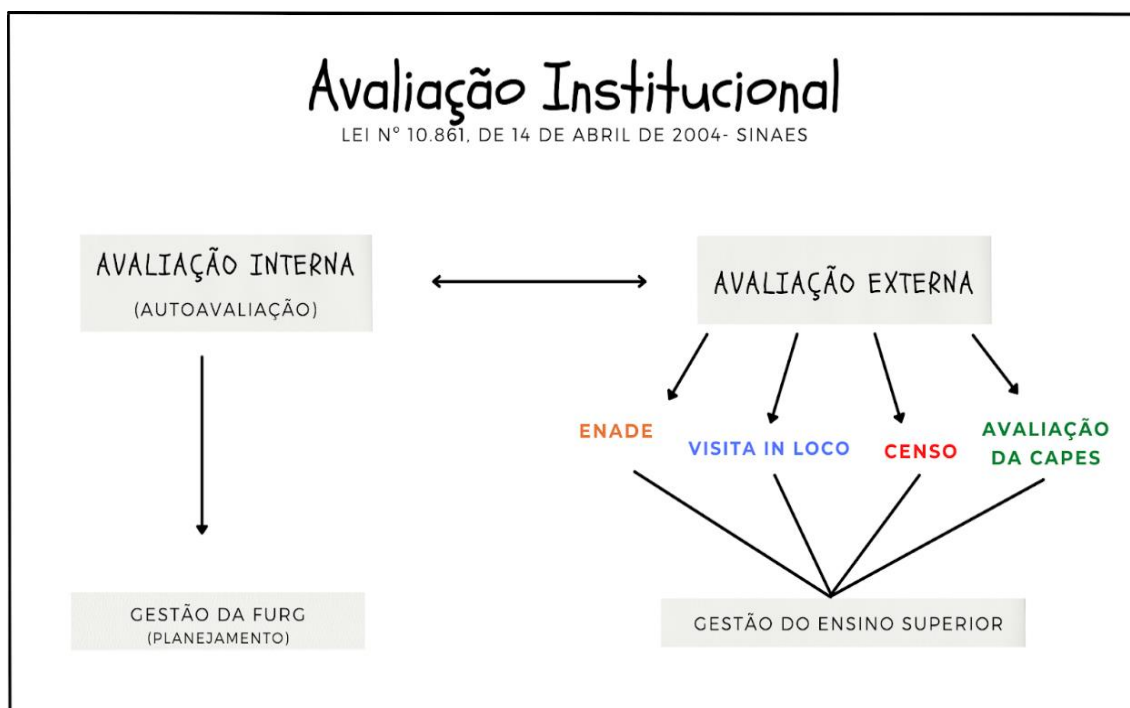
Avaliação Institucional
LEI Nº 10.861, DE 14 DE ABRIL DE 2004- SINAES

AVALIAÇÃO INTERNA
(AUTOAVALIAÇÃO)

AVALIAÇÃO EXTERNA

ENADE

VISITA IN LOCO

CENSO

AVALIAÇÃO DA CAPES

GESTÃO DA FURG
(PLANEJAMENTO)

GESTÃO DO ENSINO SUPERIOR